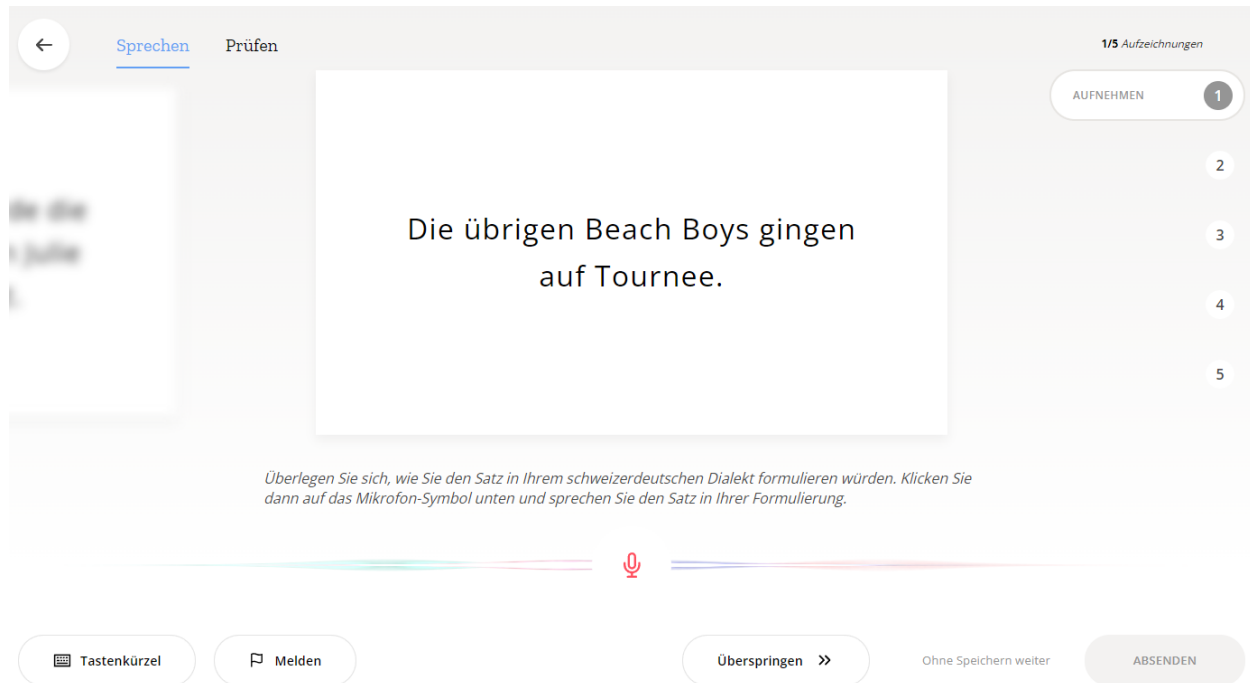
Sprechen Prüfen

1/5 Aufzeichnungen

AUFNEHMEN 1

2

3

4

5

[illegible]

Die übrigen Beach Boys gingen auf Tournee.

Überlegen Sie sich, wie Sie den Satz in Ihrem schweizerdeutschen Dialekt formulieren würden. Klicken Sie dann auf das Mikrofon-Symbol unten und sprechen Sie den Satz in Ihrer Formulierung.

Tastenkürzel

Melden

Überspringen

Ohne Speichern weiter

ABSENDEN